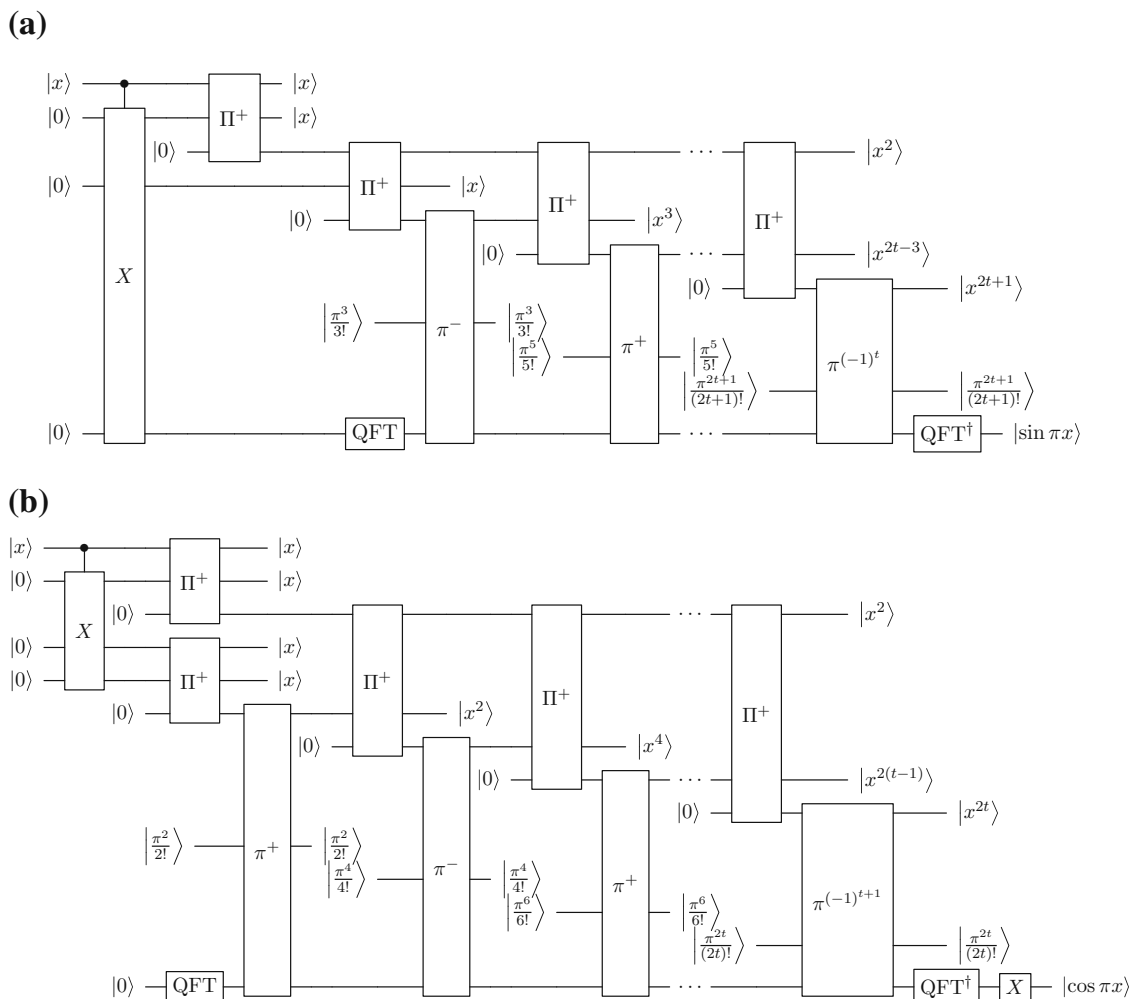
(a)

$|x\rangle$ $|0\rangle$ $|0\rangle$ $|0\rangle$ $X$ $\Pi^+$ $|0\rangle$ $|x\rangle$ $|x\rangle$ $\Pi^+$ $|0\rangle$ $|x\rangle$ $\Pi^+$ $|0\rangle$ $|x^3\rangle$ $\cdots$ $\Pi^+$ $|0\rangle$ $|x^2\rangle$ $|x^{2t-3}\rangle$ $|x^{2t+1}\rangle$

$\left|\frac{\pi^3}{3!}\right\rangle$ $\pi^-$ $\left|\frac{\pi^3}{3!}\right\rangle$ $\left|\frac{\pi^5}{5!}\right\rangle$ $\pi^+$ $\left|\frac{\pi^5}{5!}\right\rangle$ $\left|\frac{\pi^{2t+1}}{(2t+1)!}\right\rangle$ $\pi^{(-1)^t}$ $\left|\frac{\pi^{2t+1}}{(2t+1)!}\right\rangle$

QFT $\cdots$ $\text{QFT}^\dagger$ $|\sin \pi x\rangle$

(b)

$|x\rangle$ $|0\rangle$ $|0\rangle$ $|0\rangle$ $X$ $\Pi^+$ $|0\rangle$ $|x\rangle$ $|x\rangle$ $\Pi^+$ $|0\rangle$ $|x\rangle$ $|x\rangle$ $\Pi^+$ $|0\rangle$ $|x^2\rangle$ $\Pi^+$ $|0\rangle$ $|x^4\rangle$ $\cdots$ $\Pi^+$ $|0\rangle$ $|x^2\rangle$ $|x^{2(t-1)}\rangle$ $|x^{2t}\rangle$

$\left|\frac{\pi^2}{2!}\right\rangle$ $\pi^+$ $\left|\frac{\pi^2}{2!}\right\rangle$ $\left|\frac{\pi^4}{4!}\right\rangle$ $\pi^-$ $\left|\frac{\pi^4}{4!}\right\rangle$ $\left|\frac{\pi^6}{6!}\right\rangle$ $\pi^+$ $\left|\frac{\pi^6}{6!}\right\rangle$ $\left|\frac{\pi^{2t}}{(2t)!}\right\rangle$ $\pi^{(-1)^{t+1}}$ $\left|\frac{\pi^{2t}}{(2t)!}\right\rangle$

$|0\rangle$ QFT $\cdots$ $\text{QFT}^\dagger$ $X$ $|\cos \pi x\rangle$